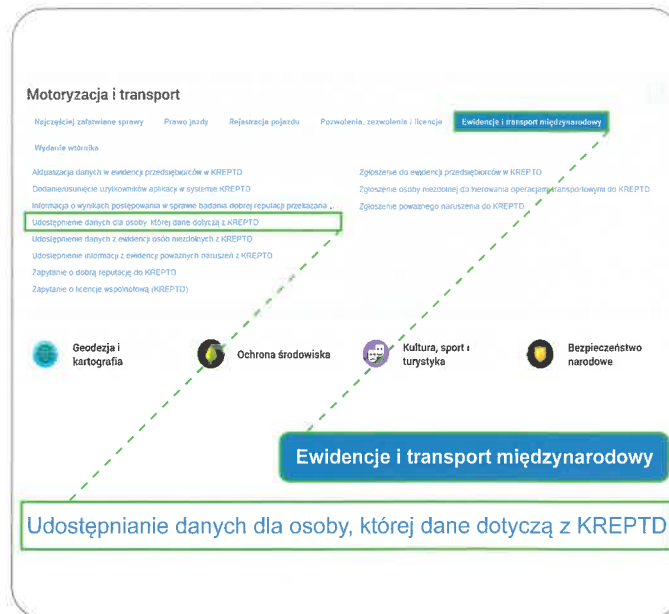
Motoryzacja i transport

Najczęściej załatwiane sprawy   Prawo jazdy   Rejestracja pojazdu   Pozwolenia, zezwolenia i licencje   Ewidencje i transport międzynarodowy

Wydanie wtórnika

Aktualizacja danych w ewidencji przedsiębiorców w KREPTD
Dodanie/usunięcie użytkowników aplikacji w systemie KREPTD
Informacja o wynikach postępowania w sprawie badania dobrej reputacji przekazana ...
Udostępnienie danych dla osoby, której dane dotyczą z KREPTD
Udostępnienie danych z ewidencji osób niezdolnych z KREPTD
Udostępnienie informacji z ewidencji poważnych naruszeń z KREPTD
Zapytanie o dobrą reputację do KREPTD
Zapytanie o licencje wspólnotową (KREPTD)

Zgłoszenie do ewidencji przedsiębiorców w KREPTD
Zgłoszenie osoby niezdolnej do kierowania operacjami transportowymi do KREPTD
Zgłoszenie poważnego naruszenia do KREPTD

Geodezja i kartografia
Ochrona środowiska
Kultura, sport i turystyka
Bezpieczeństwo narodowe

Ewidencje i transport międzynarodowy

Udostępnianie danych dla osoby, której dane dotyczą z KREPTD